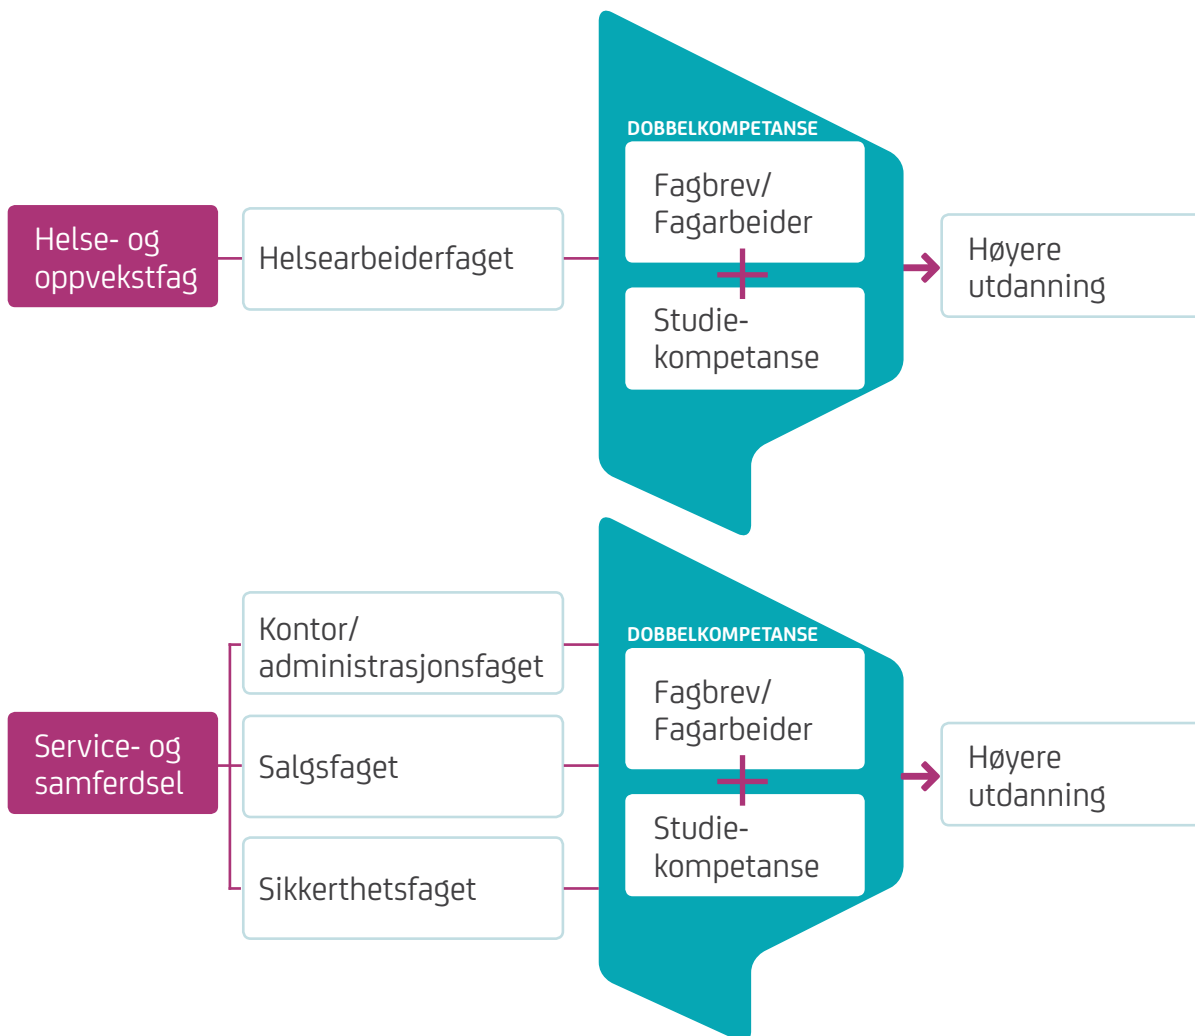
Helse- og oppvekstfag

Helsearbeiderfaget

DOBBELKOMPETANSE

Fagbrev/ Fagarbeider

+

Studiekompetanse

Høyere utdanning

Service- og samferdsel

Kontor/ administrasjonsfaget

Salgsfaget

Sikkerthetsfaget

DOBBELKOMPETANSE

Fagbrev/ Fagarbeider

+

Studiekompetanse

Høyere utdanning